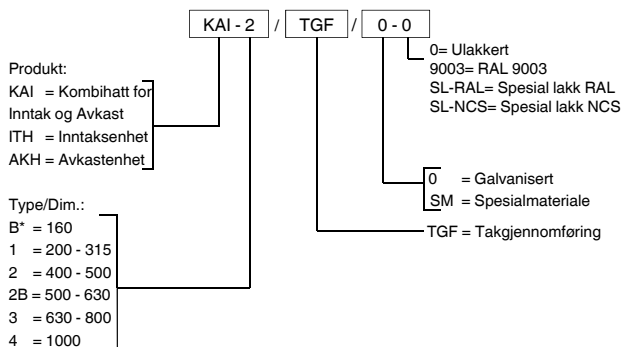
KAI - 2 / TGF / 0 - 0

Produkt:
KAI = Kombihatt for Inntak og Avkast
ITH = Inntaksenhet
AKH = Avkastenhet

Type/Dim.:
B* = 160
1 = 200 - 315
2 = 400 - 500
2B = 500 - 630
3 = 630 - 800
4 = 1000

0= Ulakkert
9003= RAL 9003
SL-RAL= Spesial lakk RAL
SL-NCS= Spesial lakk NCS

0 = Galvanisert
SM = Spesialmateriale

TGF = Takgjennomføring